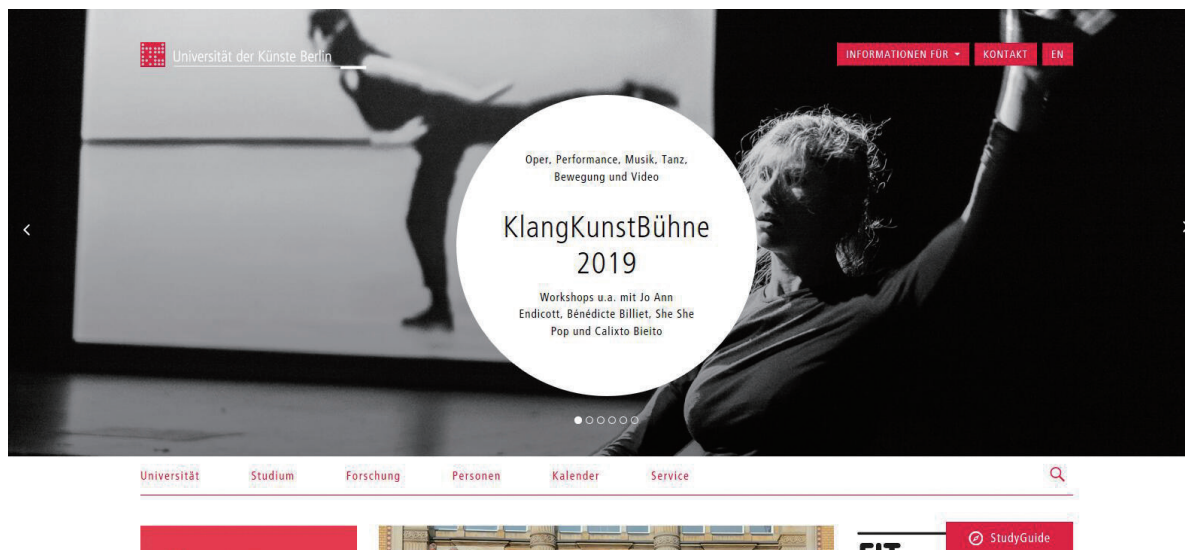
Universität der Künste Berlin

INFORMATIONEN FÜR KONTAKT EN

Oper, Performance, Musik, Tanz, Bewegung und Video

KlangKunstBühne 2019

Workshops u.a. mit Jo Ann Endicott, Bénédicte Billiet, She She Pop und Calixto Bieito

Universität Studium Forschung Personen Kalender Service

StudyGuide